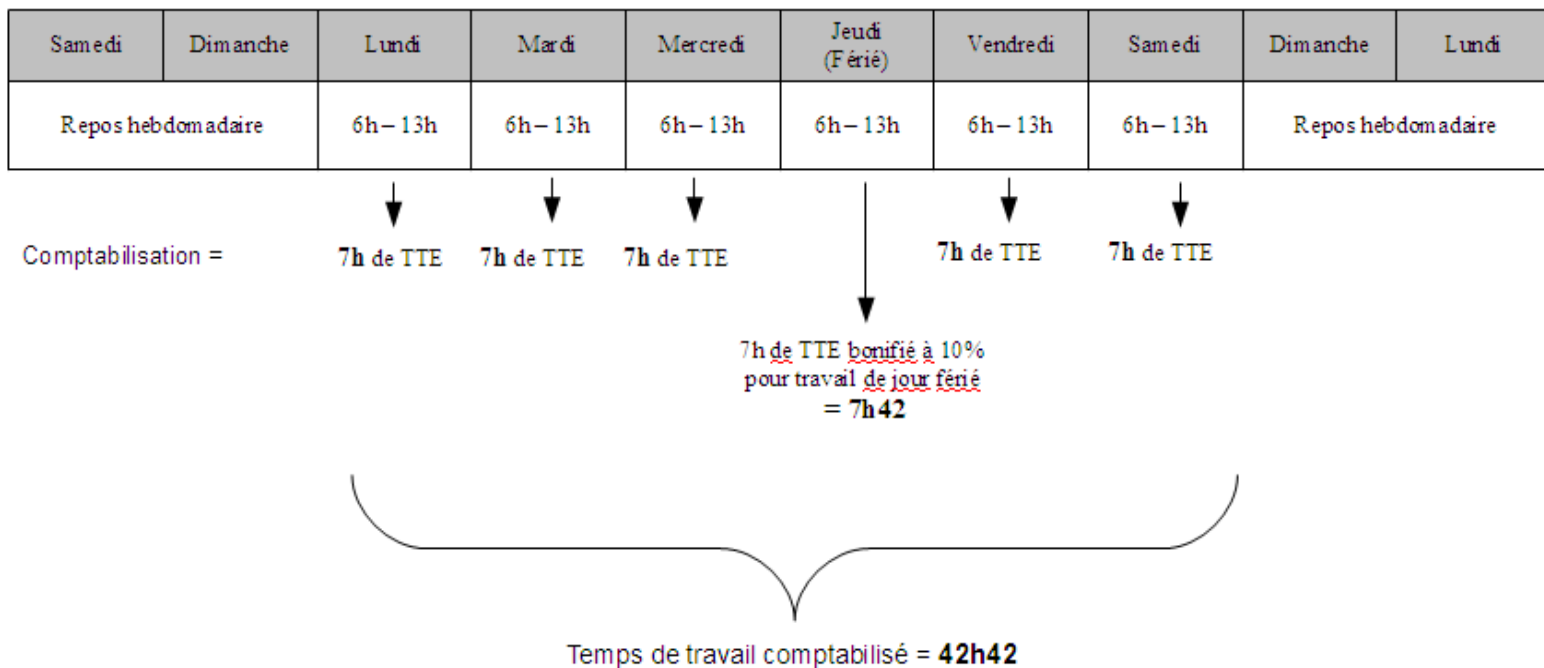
| Samedi | Dimanche | Lundi | Mardi | Mercredi | Jeudi (Férié) | Vendredi | Samedi | Dimanche | Lundi |
|---|---|---|---|---|---|---|---|---|---|
| Repos hebdomadaire | | 6h – 13h | 6h – 13h | 6h – 13h | 6h – 13h | 6h – 13h | 6h – 13h | Repos hebdomadaire | |

Comptabilisation = **7h** de TTE **7h** de TTE **7h** de TTE **7h** de TTE **7h** de TTE

7h de TTE bonifié à 10% pour travail de jour férié
**= 7h42**

Temps de travail comptabilisé = **42h42**